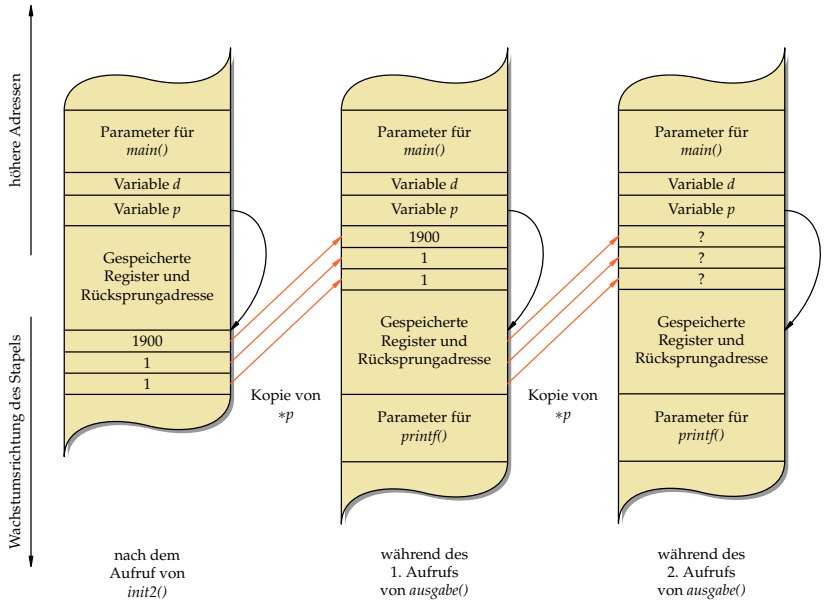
höhere Adressen

Wachstumsrichtung des Stapels

Parameter für *main()*

Variable *d*

Variable *p*

Gespeicherte Register und Rücksprungadresse

1900

1

1

nach dem Aufruf von *init2()*

Kopie von *\*p*

Parameter für *main()*

Variable *d*

Variable *p*

1900

1

1

Gespeicherte Register und Rücksprungadresse

Parameter für *printf()*

während des 1. Aufrufs von *ausgabe()*

Kopie von *\*p*

Parameter für *main()*

Variable *d*

Variable *p*

?

?

?

Gespeicherte Register und Rücksprungadresse

Parameter für *printf()*

während des 2. Aufrufs von *ausgabe()*